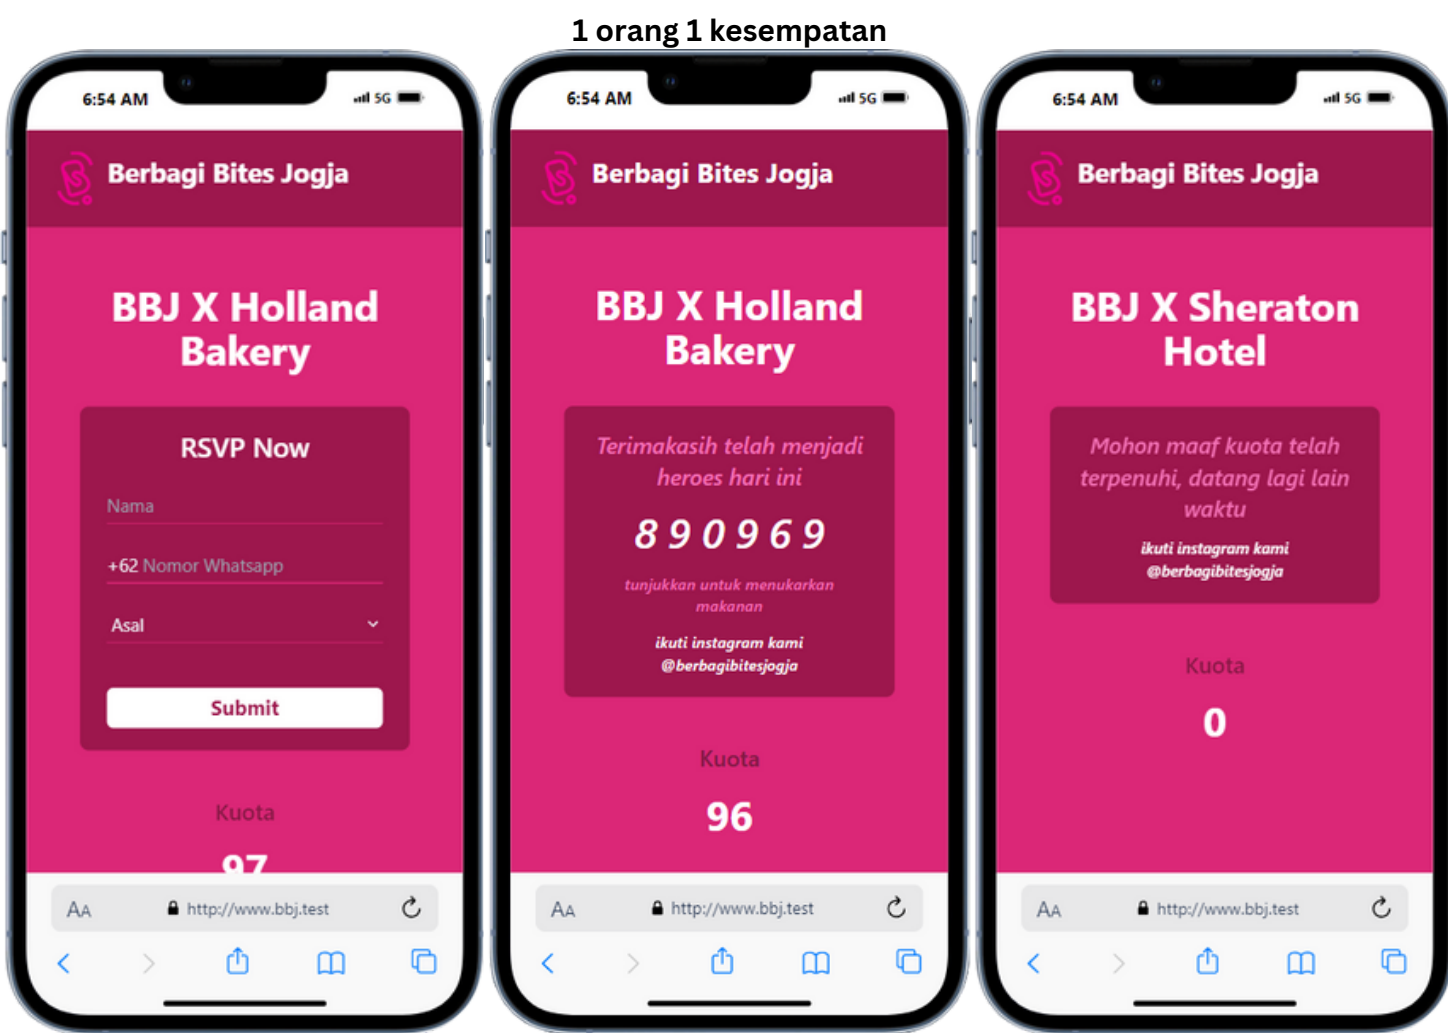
1 orang 1 kesempatan

6:54 AM 5G

Berbagi Bites Jogja

BBJ X Holland Bakery

RSVP Now

Nama

+62 Nomor Whatsapp

Asal

Submit

Kuota

97

AA http://www.bbj.test

6:54 AM 5G

Berbagi Bites Jogja

BBJ X Holland Bakery

Terimakasih telah menjadi heroes hari ini

8 9 0 9 6 9

tunjukkan untuk menukarkan makanan

ikuti instagram kami @berbagibitesjogja

Kuota

96

AA http://www.bbj.test

6:54 AM 5G

Berbagi Bites Jogja

BBJ X Sheraton Hotel

Mohon maaf kuota telah terpenuhi, datang lagi lain waktu

ikuti instagram kami @berbagibitesjogja

Kuota

0

AA http://www.bbj.test